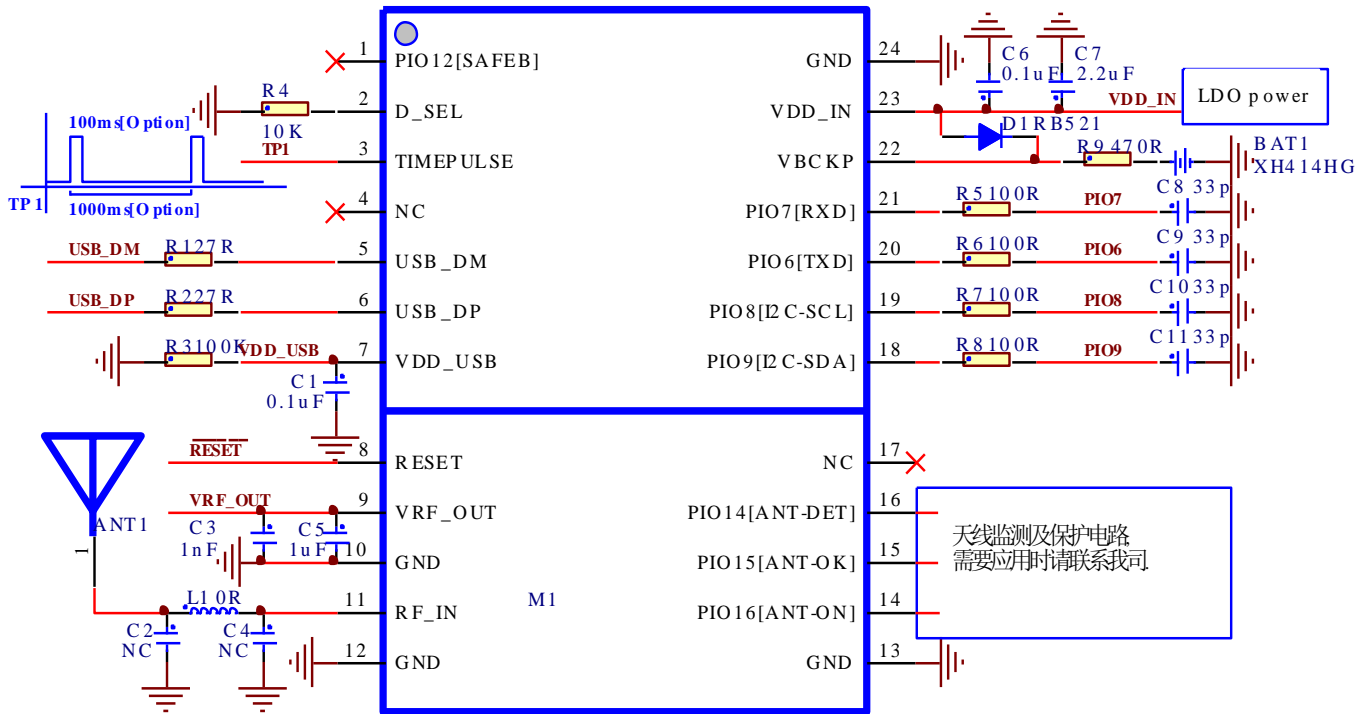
1 PIO12[SAFEB]
2 D_SEL
3 TIMEPULSE
4 NC
5 USB_DM
6 USB_DP
7 VDD_USB
8 RESET
9 VRF_OUT
10 GND
11 RF_IN
12 GND

24 GND
23 VDD_IN
22 VBCKP
21 PIO7[RXD]
20 PIO6[TXD]
19 PIO8[I2C-SCL]
18 PIO9[I2C-SDA]
17 NC
16 PIO14[ANT-DET]
15 PIO15[ANT-OK]
14 PIO16[ANT-ON]
13 GND

M1

R4 10K
TP1
100ms[Option]
1000ms[Option]
TP1
USB_DM R1 27R
USB_DP R2 27R
R3 100K VDD_USB
C1 0.1uF
$\overline{RESET}$
VRF_OUT
ANT1
1
C3 1nF
C5 1uF
L1 0R
C2 NC
C4 NC

C6 0.1uF
C7 2.2uF
VDD_IN
LDO power
D1 RB521
R9 470R
BAT1 XH414HG
R5 100R PIO7 C8 33p
R6 100R PIO6 C9 33p
R7 100R PIO8 C10 33p
R8 100R PIO9 C11 33p

天线监测及保护电路
需要应用时请联系我司